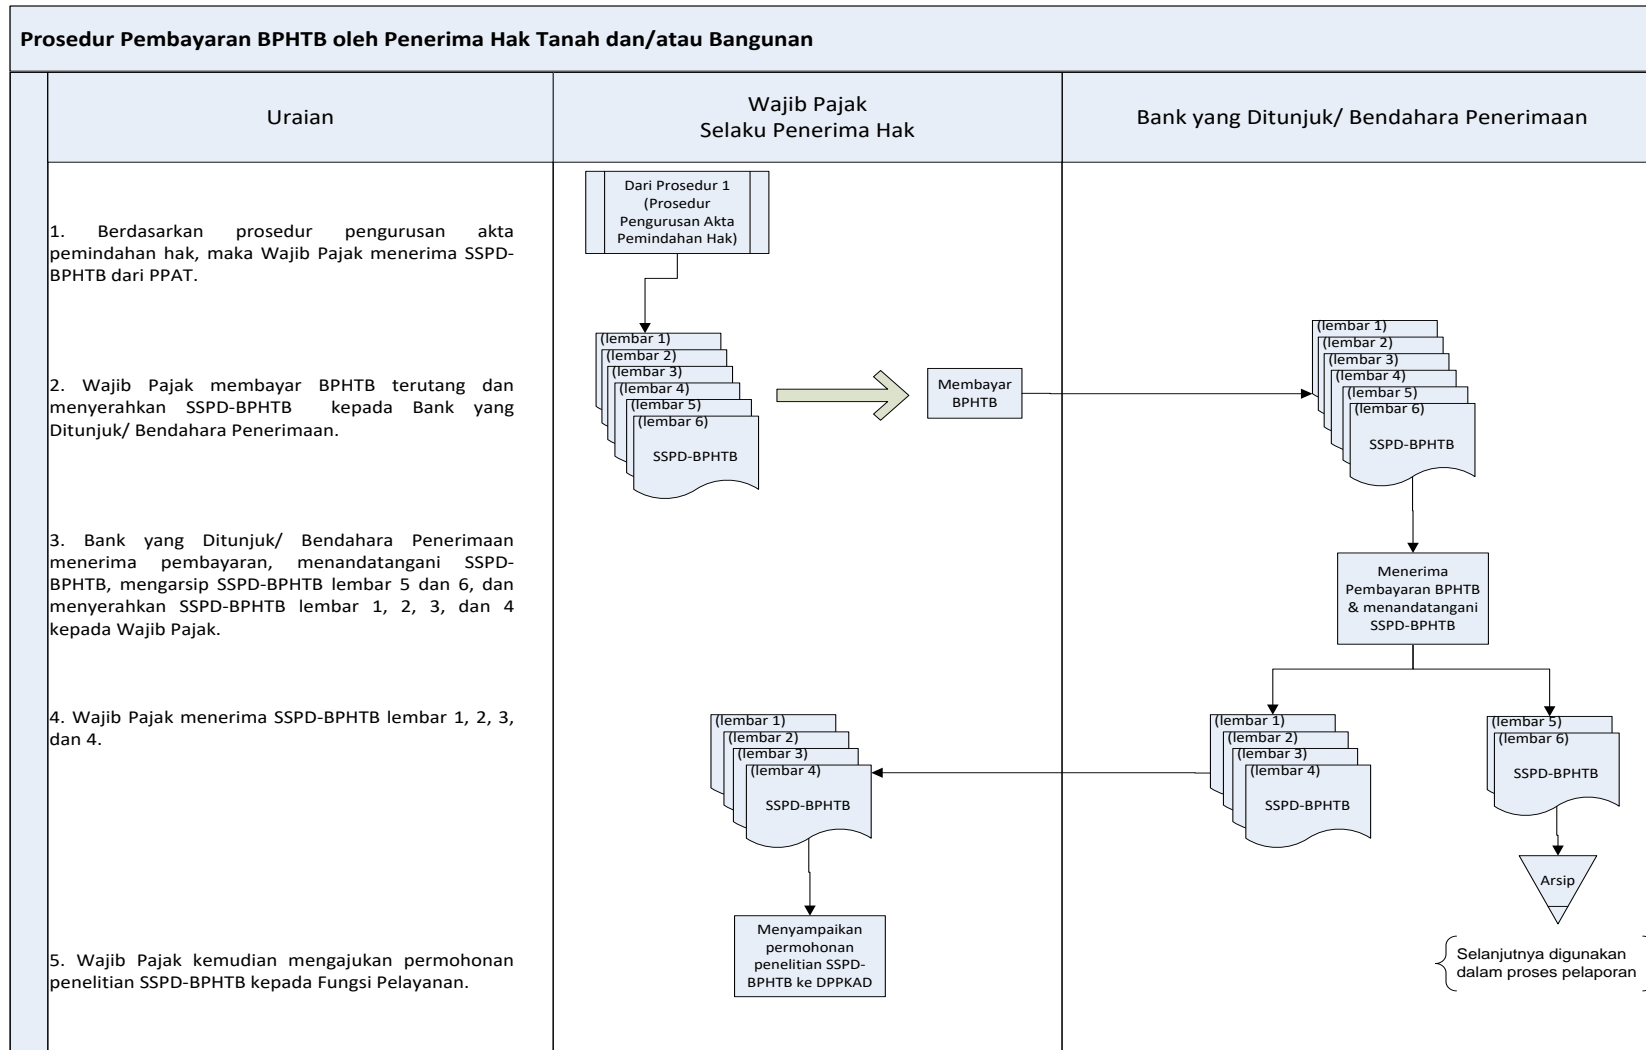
Prosedur Pembayaran BPHTB oleh Penerima Hak Tanah dan/atau Bangunan

| Uraian | Wajib Pajak Selaku Penerima Hak | Bank yang Ditunjuk/ Bendahara Penerimaan |
|---|---|---|

1. Berdasarkan prosedur pengurusan akta pemindahan hak, maka Wajib Pajak menerima SSPD-BPHTB dari PPAT.

2. Wajib Pajak membayar BPHTB terutang dan menyerahkan SSPD-BPHTB kepada Bank yang Ditunjuk/ Bendahara Penerimaan.

3. Bank yang Ditunjuk/ Bendahara Penerimaan menerima pembayaran, menandatangani SSPD-BPHTB, mengarsip SSPD-BPHTB lembar 5 dan 6, dan menyerahkan SSPD-BPHTB lembar 1, 2, 3, dan 4 kepada Wajib Pajak.

4. Wajib Pajak menerima SSPD-BPHTB lembar 1, 2, 3, dan 4.

5. Wajib Pajak kemudian mengajukan permohonan penelitian SSPD-BPHTB kepada Fungsi Pelayanan.

Dari Prosedur 1 (Prosedur Pengurusan Akta Pemindahan Hak)

(lembar 1)
(lembar 2)
(lembar 3)
(lembar 4)
(lembar 5)
(lembar 6)
SSPD-BPHTB

Membayar BPHTB

(lembar 1)
(lembar 2)
(lembar 3)
(lembar 4)
(lembar 5)
(lembar 6)
SSPD-BPHTB

Menerima Pembayaran BPHTB & menandatangani SSPD-BPHTB

(lembar 1)
(lembar 2)
(lembar 3)
(lembar 4)
SSPD-BPHTB

(lembar 5)
(lembar 6)
SSPD-BPHTB

Arsip

Selanjutnya digunakan dalam proses pelaporan

(lembar 1)
(lembar 2)
(lembar 3)
(lembar 4)
SSPD-BPHTB

Menyampaikan permohonan penelitian SSPD-BPHTB ke DPPKAD